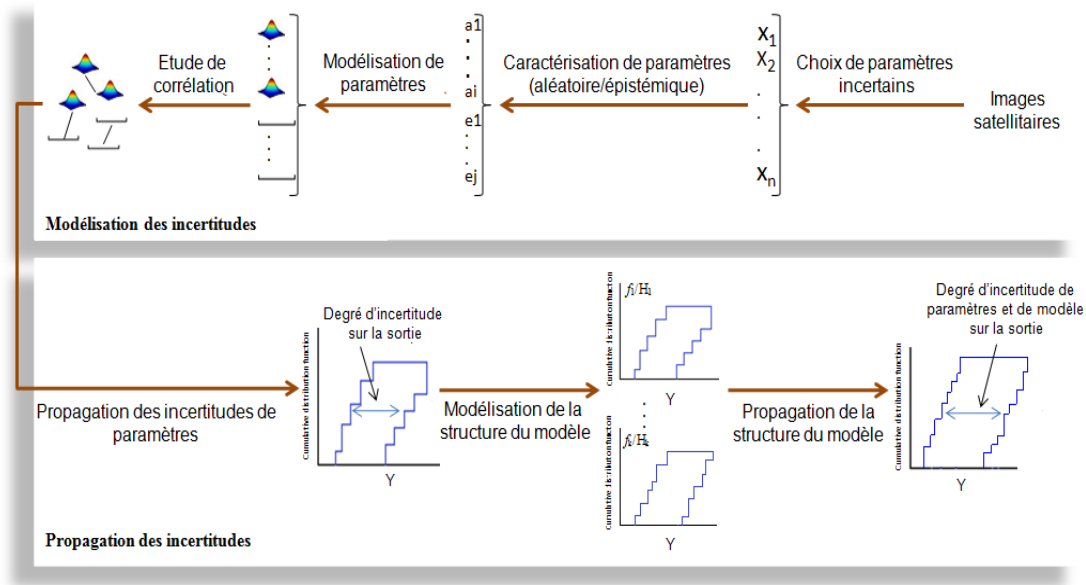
Etude de corrélation

Modélisation de paramètres

a1
.
.
ai
e1
.
.
ej

Caractérisation de paramètres (aléatoire/épistémique)

$x_1$
$x_2$
.
.
.
$x_n$

Choix de paramètres incertains

Images satellitaires

Modélisation des incertitudes

Degré d'incertitude sur la sortie

Cumulative distribution function

Y

Propagation des incertitudes de paramètres

Modélisation de la structure du modèle

$f_1/H_1$

Cumulative distribution function

Y

$f_k/H_k$

Cumulative distribution function

Y

Propagation de la structure du modèle

Degré d'incertitude de paramètres et de modèle sur la sortie

Cumulative distribution function

Y

Propagation des incertitudes